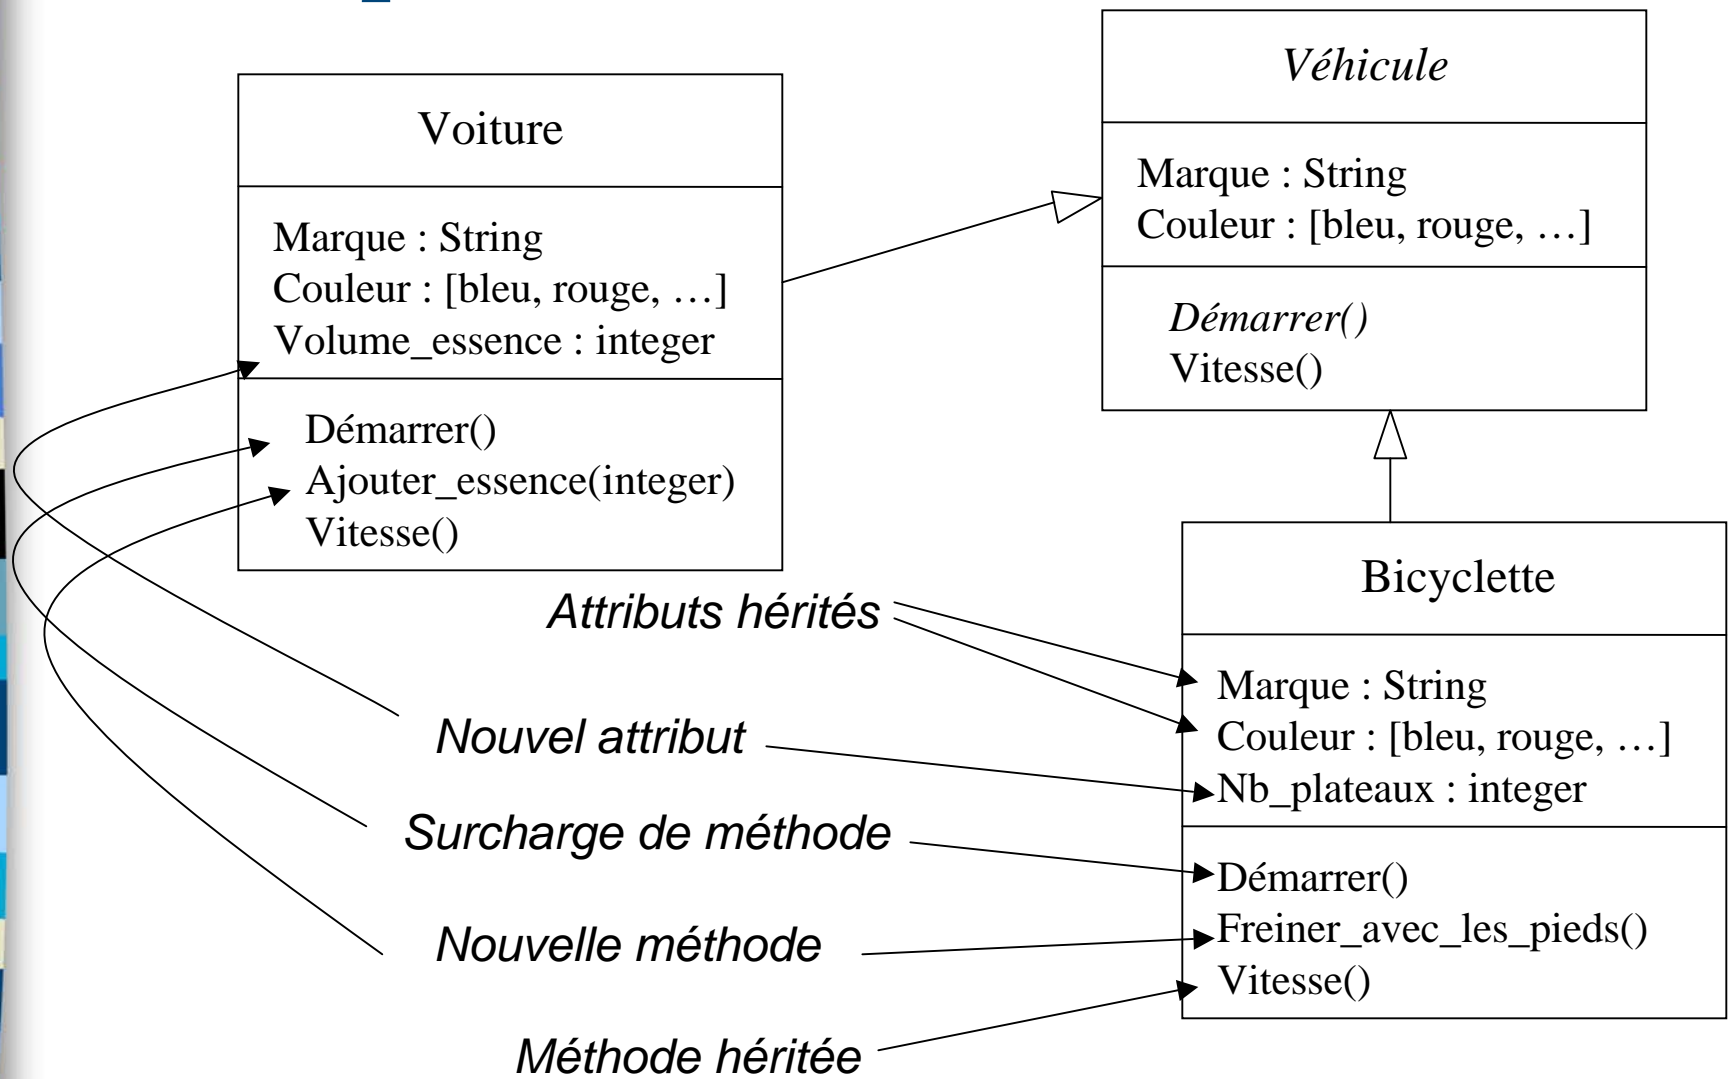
Voiture

Marque : String
Couleur : [bleu, rouge, …]
Volume_essence : integer

Démarrer()
Ajouter_essence(integer)
Vitesse()

*Véhicule*

Marque : String
Couleur : [bleu, rouge, …]

*Démarrer()*
Vitesse()

Bicyclette

Marque : String
Couleur : [bleu, rouge, …]
Nb_plateaux : integer

Démarrer()
Freiner_avec_les_pieds()
Vitesse()

*Attributs hérités*

*Nouvel attribut*

*Surcharge de méthode*

*Nouvelle méthode*

*Méthode héritée*